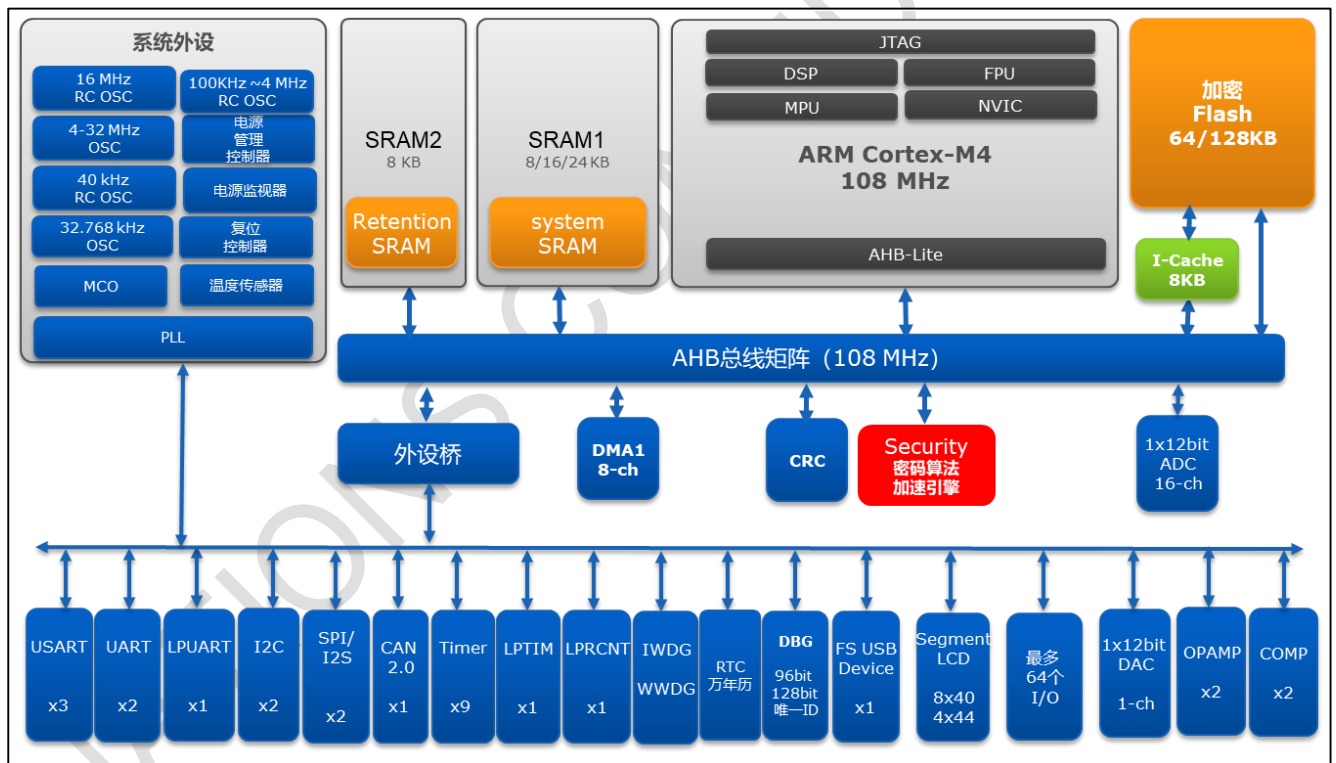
系统外设

16 MHz RC OSC

100KHz ~4 MHz RC OSC

4-32 MHz OSC

电源管理控制器

40 kHz RC OSC

电源监视器

32.768 kHz OSC

复位控制器

MCO

温度传感器

PLL

SRAM2
8 KB

Retention SRAM

SRAM1
8/16/24 KB

system SRAM

JTAG

DSP

FPU

MPU

NVIC

ARM Cortex-M4
108 MHz

AHB-Lite

加密
Flash
64/128KB

I-Cache
8KB

AHB总线矩阵（108 MHz)

外设桥

DMA1
8-ch

CRC

Security
密码算法
加速引擎

1x12bit
ADC
16-ch

USART
x3

UART
x2

LPUART
x1

I2C
x2

SPI/
I2S
x2

CAN
2.0
x1

Timer
x9

LPTIM
x1

LPRCNT
x1

IWDG
WWDG

RTC
万年历

DBG
96bit
128bit
唯一ID

FS USB
Device
x1

Segment
LCD
8x40
4x44

最多
64个
I/O

1x12bit
DAC
1-ch

OPAMP
x2

COMP
x2